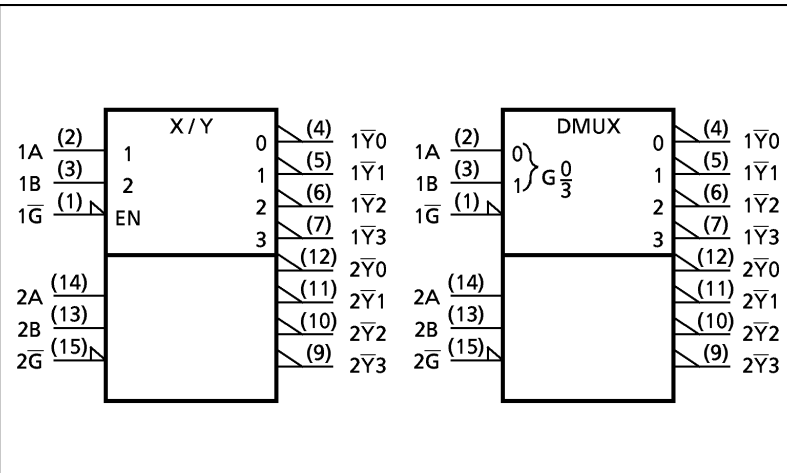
1A (2)
1B (3)
$1\overline{G}$ (1)
2A (14)
2B (13)
$2\overline{G}$ (15)

X / Y
1
2
EN
0
1
2
3

(4) $1\overline{Y}0$
(5) $1\overline{Y}1$
(6) $1\overline{Y}2$
(7) $1\overline{Y}3$
(12) $2\overline{Y}0$
(11) $2\overline{Y}1$
(10) $2\overline{Y}2$
(9) $2\overline{Y}3$

1A (2)
1B (3)
$1\overline{G}$ (1)
2A (14)
2B (13)
$2\overline{G}$ (15)

DMUX
0
1
G $\frac{0}{3}$
0
1
2
3

(4) $1\overline{Y}0$
(5) $1\overline{Y}1$
(6) $1\overline{Y}2$
(7) $1\overline{Y}3$
(12) $2\overline{Y}0$
(11) $2\overline{Y}1$
(10) $2\overline{Y}2$
(9) $2\overline{Y}3$